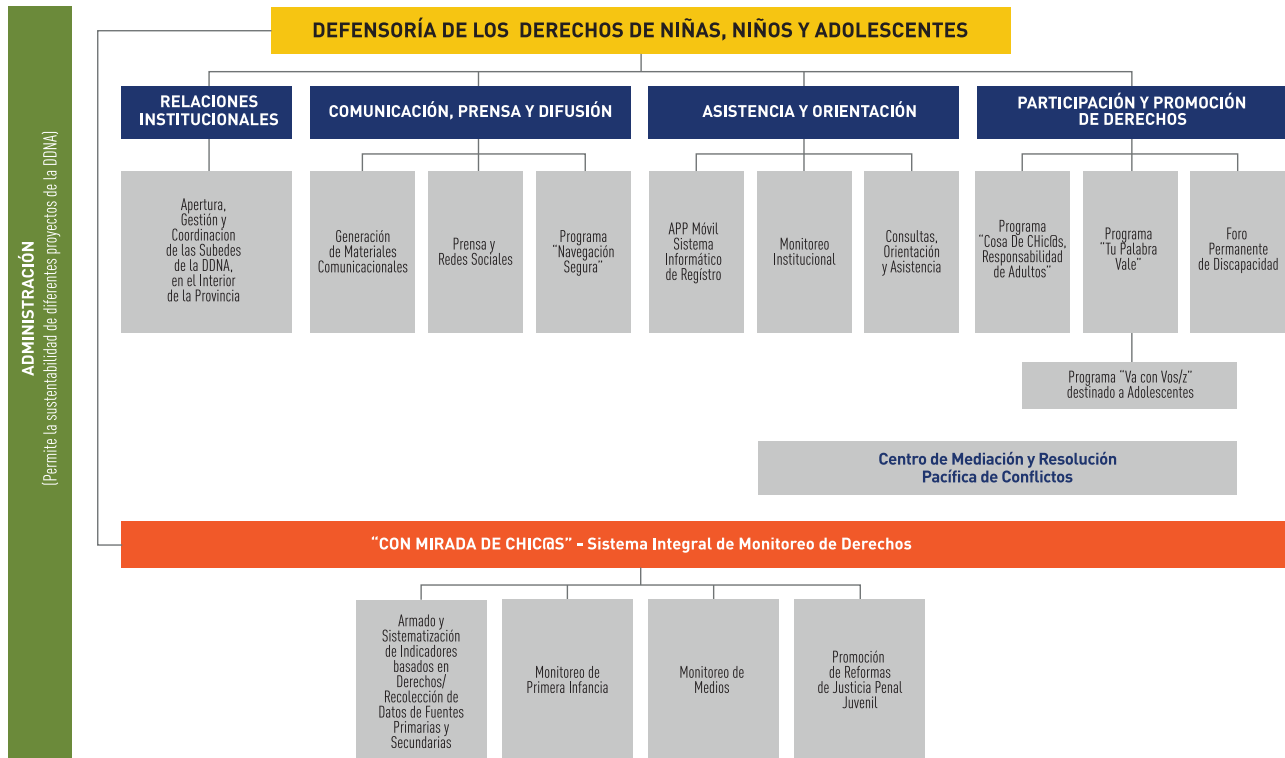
ADMINISTRACIÓN
(Permite la sustentabilidad de diferentes proyectos de la DDNA)

DEFENSORÍA DE LOS DERECHOS DE NIÑAS, NIÑOS Y ADOLESCENTES

RELACIONES INSTITUCIONALES

Apertura, Gestión y Coordinacion de las Subedes de la DDNA, en el Interior de la Provincia

COMUNICACIÓN, PRENSA Y DIFUSIÓN

Generación de Materiales Comunicacionales

Prensa y Redes Sociales

Programa "Navegación Segura"

ASISTENCIA Y ORIENTACIÓN

APP Móvil Sistema Informático de Registro

Monitoreo Institucional

Consultas, Orientación y Asistencia

PARTICIPACIÓN Y PROMOCIÓN DE DERECHOS

Programa "Cosa De CHic@s, Responsabilidad de Adultos"

Programa "Tu Palabra Vale"

Foro Permanente de Discapacidad

Programa "Va con Vos/z" destinado a Adolescentes

Centro de Mediación y Resolución Pacífica de Conflictos

"CON MIRADA DE CHIC@S" - Sistema Integral de Monitoreo de Derechos

Armado y Sistematización de Indicadores basados en Derechos/ Recolección de Datos de Fuentes Primarias y Secundarias

Monitoreo de Primera Infancia

Monitoreo de Medios

Promoción de Reformas de Justicia Penal Juvenil